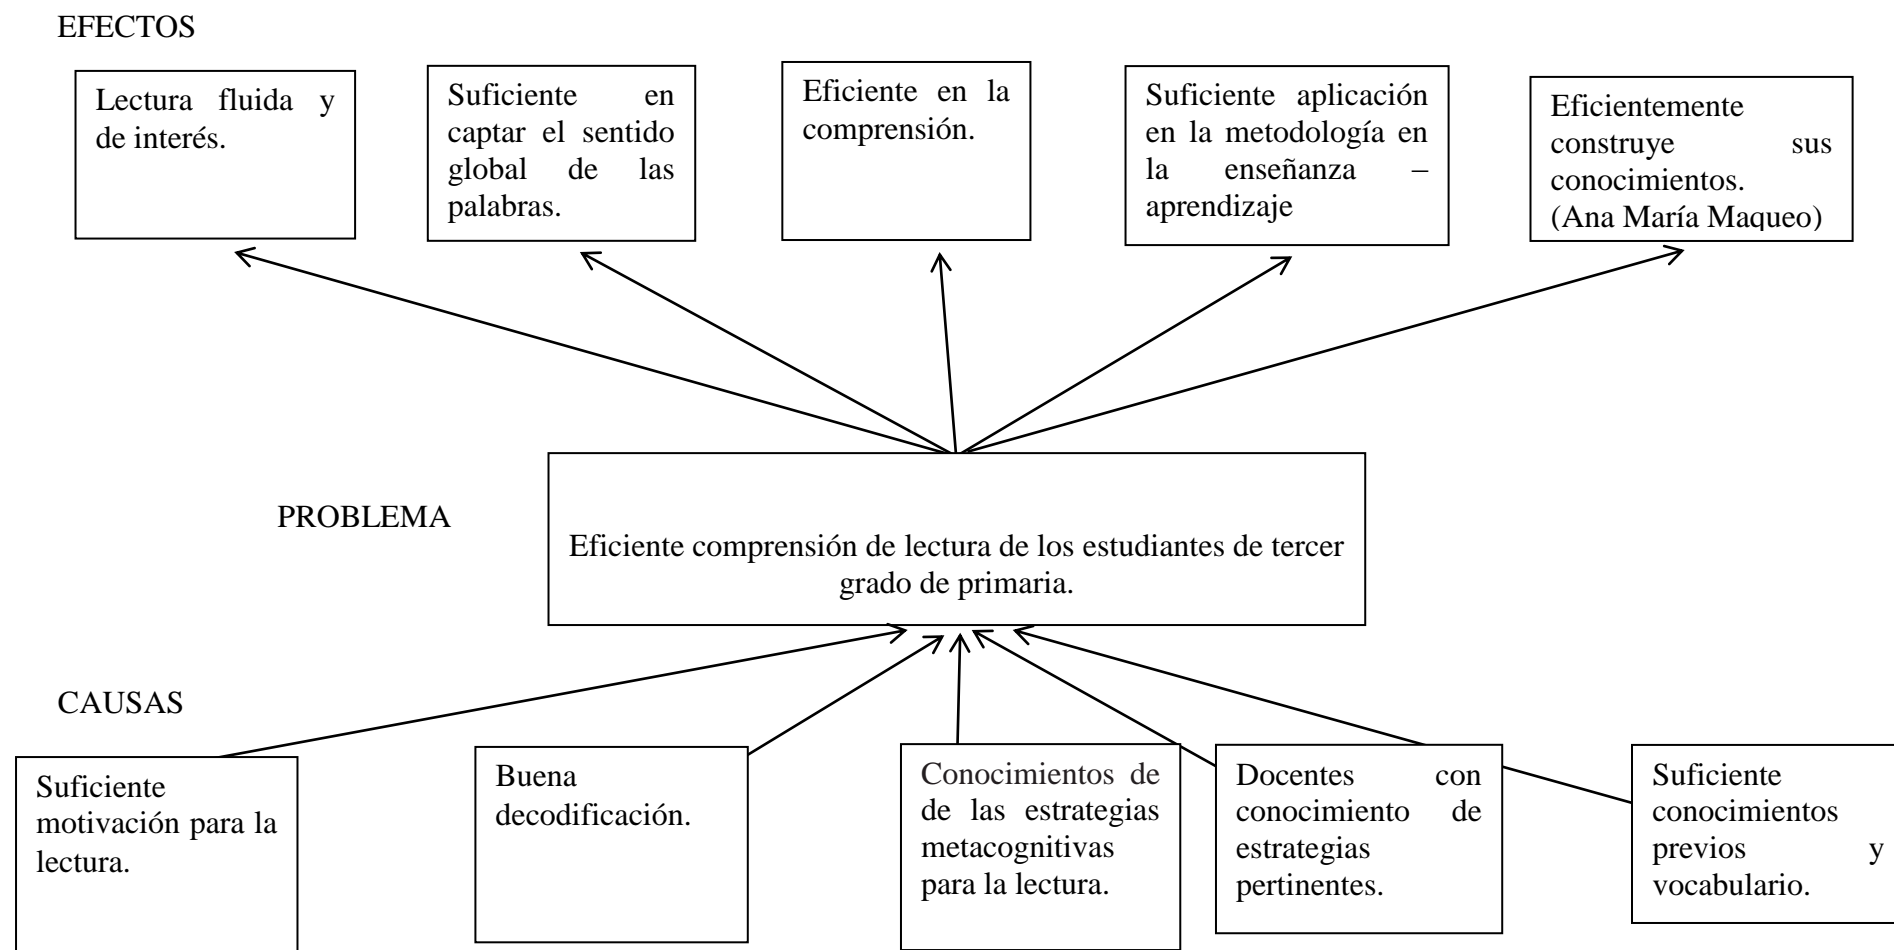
EFECTOS

Lectura fluida y de interés.

Suficiente en captar el sentido global de las palabras.

Eficiente en la comprensión.

Suficiente aplicación en la metodología en la enseñanza – aprendizaje

Eficientemente construye sus conocimientos. (Ana María Maqueo)

PROBLEMA

Eficiente comprensión de lectura de los estudiantes de tercer grado de primaria.

CAUSAS

Suficiente motivación para la lectura.

Buena decodificación.

Conocimientos de de las estrategias metacognitivas para la lectura.

Docentes con conocimiento de estrategias pertinentes.

Suficiente conocimientos previos y vocabulario.